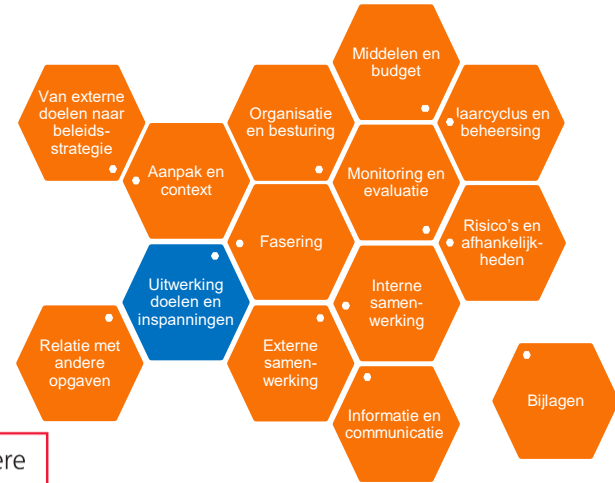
Middelen en budget

Van externe doelen naar beleids-strategie

Organisatie en besturing

Jaarcyclus en beheersing

Aanpak en context

Monitoring en evaluatie

Risico's en afhankelijk-heden

Fasering

Uitwerking doelen en inspanningen

Interne samen-werking

Relatie met andere opgaven

Externe samen-werking

Bijlagen

Informatie en communicatie

ere